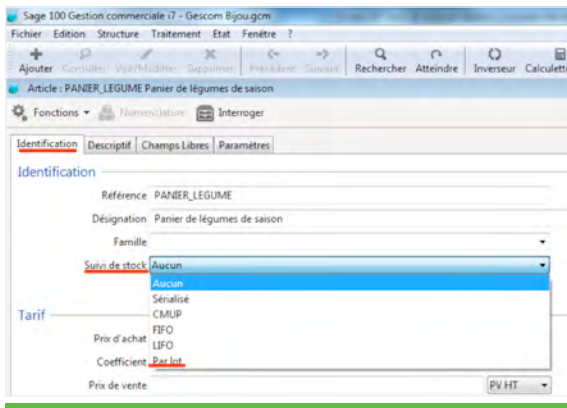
Sage 100 Gestion commerciale i7 - Gescom Bijou.gcm

Fichier Edition Structure Traitement Etat Fenêtre ?

Ajouter Consulter Voir/Modifier Supprimer Précédent Suivant Rechercher Atteindre Inverseur Calculett

Article : PANIER_LEGUME Panier de légumes de saison

Fonctions Nomenclature Interroger

Identification Descriptif Champs Libres Paramètres

Identification

Référence PANIER_LEGUME

Désignation Panier de légumes de saison

Famille

Suivi de stock Aucun

Aucun
Sérialisé
CMUP
FIFO
LIFO
Par lot

Tarif

Prix d'achat

Coefficient

Prix de vente PV HT